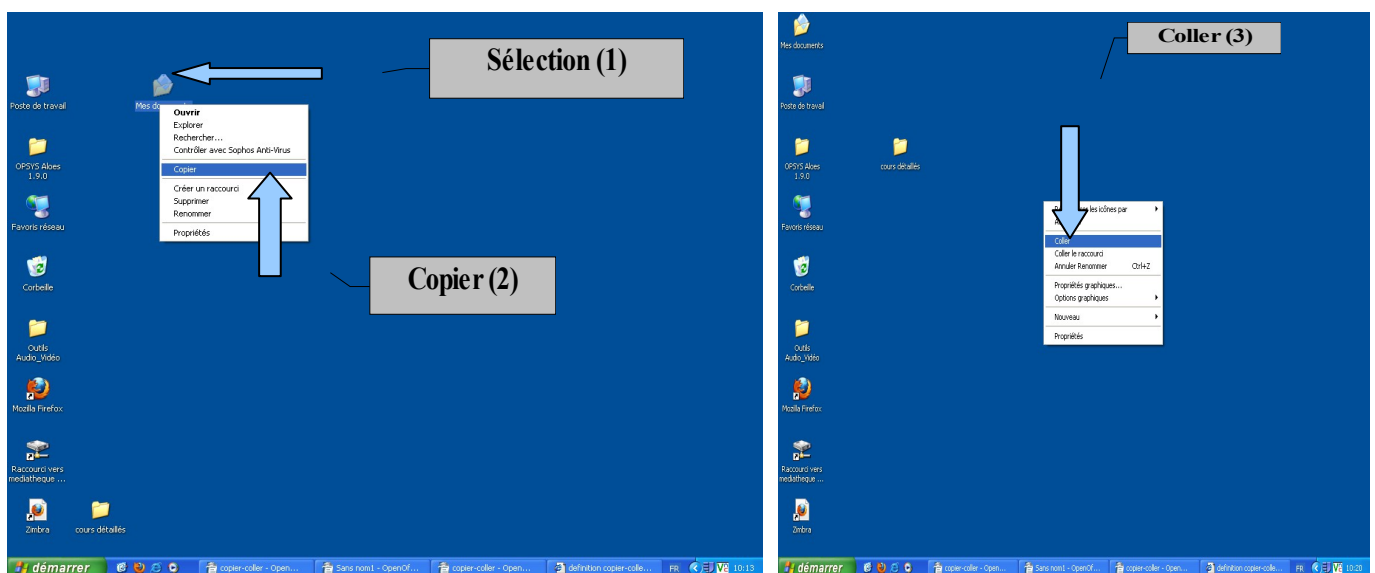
Sélection (1)

Poste de travail

Mes do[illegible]

Ouvrir
Explorer
Rechercher...
Contrôler avec Sophos Anti-Virus
Copier
Créer un raccourci
Supprimer
Renommer
Propriétés

OPSYS Aloes 1.9.0

Favoris réseau

Copier (2)

Corbeille

Outils Audio_Vidéo

Mozilla Firefox

Raccourci vers mediatheque ...

Zimbra

cours détaillés

démarrer

copier-coller - Open...
Sans nom1 - OpenOf...
copier-coller - Open...
definition copier-colle...
FR
10:13

Mes documents

Coller (3)

Poste de travail

OPSYS Aloes 1.9.0

cours détaillés

Favoris réseau

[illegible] les icônes par
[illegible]
Coller
Coller le raccourci
Annuler Renommer Ctrl+Z
Propriétés graphiques...
Options graphiques
Nouveau
Propriétés

Corbeille

Outils Audio_Vidéo

Mozilla Firefox

Raccourci vers mediatheque ...

Zimbra

démarrer

copier-coller - Open...
Sans nom1 - OpenOf...
copier-coller - Open...
definition copier-colle...
FR
10:20